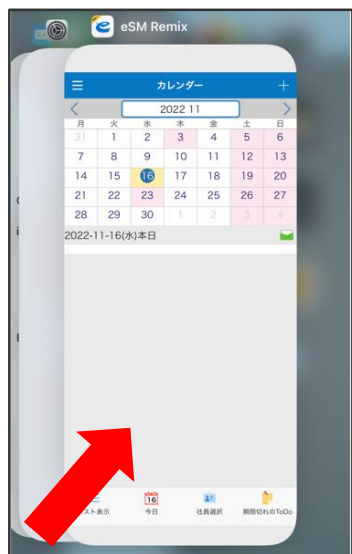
eSM Remix

カレンダー

2022 11

| 月 | 火 | 水 | 木 | 金 | 土 | 日 |
|---|---|---|---|---|---|---|
| 31 | 1 | 2 | 3 | 4 | 5 | 6 |
| 7 | 8 | 9 | 10 | 11 | 12 | 13 |
| 14 | 15 | 16 | 17 | 18 | 19 | 20 |
| 21 | 22 | 23 | 24 | 25 | 26 | 27 |
| 28 | 29 | 30 | 1 | 2 | 3 | 4 |

2022-11-16(水)本日

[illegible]スト表示 今日 社員選択 期限切れのToDo